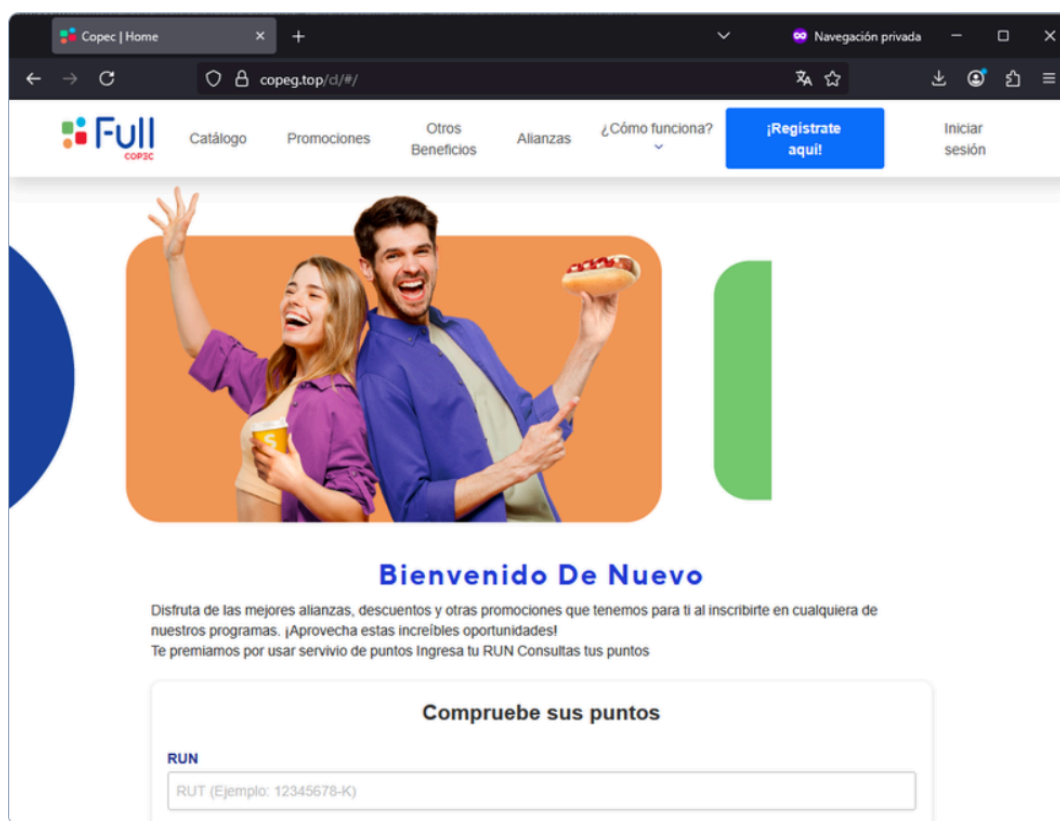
Copec | Home
Navegación privada
copeg.top/d/#/

Full
COPEC
Catálogo
Promociones
Otros Beneficios
Alianzas
¿Cómo funciona?
¡Registrate aquí!
Iniciar sesión

S

Bienvenido De Nuevo
Disfruta de las mejores alianzas, descuentos y otras promociones que tenemos para ti al inscribirte en cualquiera de nuestros programas. ¡Aprovecha estas increíbles oportunidades!
Te premiamos por usar servivio de puntos Ingresa tu RUN Consultas tus puntos

Compruebe sus puntos
RUN
RUT (Ejemplo: 12345678-K)